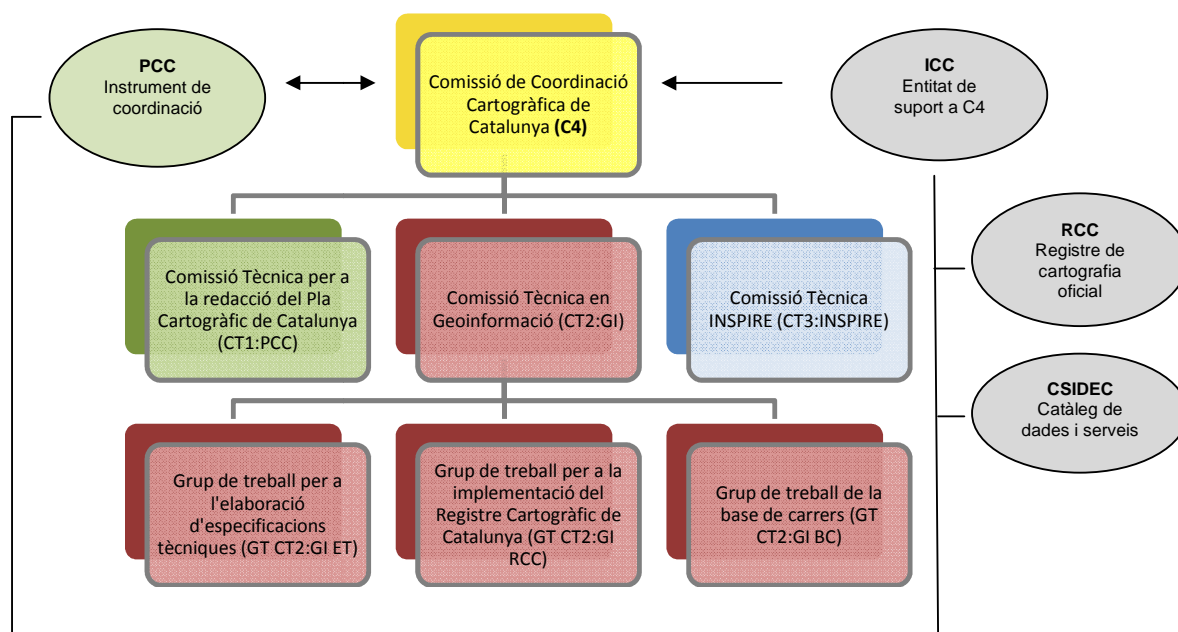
PCC
Instrument de coordinació

Comissió de Coordinació Cartogràfica de Catalunya **(C4)**

ICC
Entitat de suport a C4

Comissió Tècnica per a la redacció del Pla Cartogràfic de Catalunya (CT1:PCC)

Comissió Tècnica en Geoinformació (CT2:GI)

Comissió Tècnica INSPIRE (CT3:INSPIRE)

RCC
Registre de cartografia oficial

CSIDEC
Catàleg de dades i serveis

Grup de treball per a l'elaboració d'especificacions tècniques (GT CT2:GI ET)

Grup de treball per a la implementació del Registre Cartogràfic de Catalunya (GT CT2:GI RCC)

Grup de treball de la base de carrers (GT CT2:GI BC)